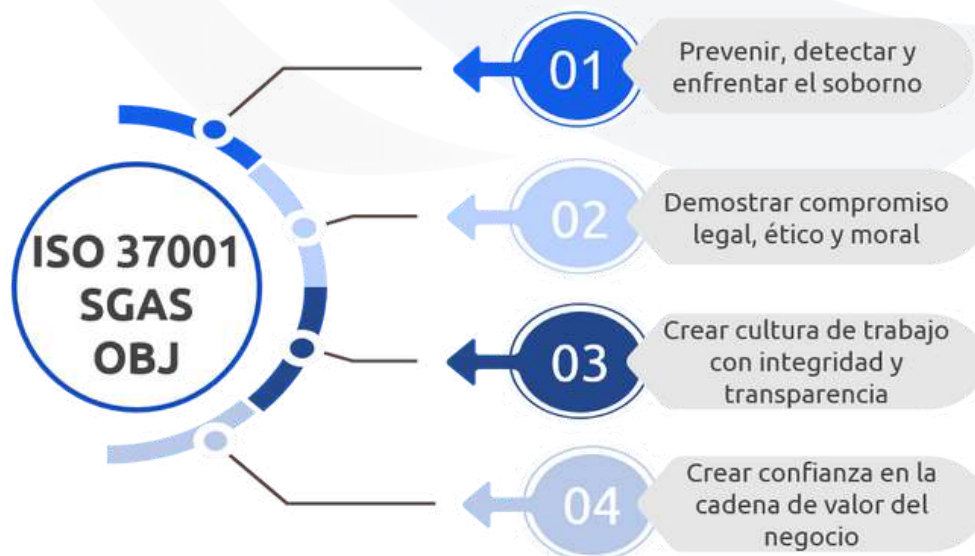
ISO 37001
SGAS
OBJ

01
Prevenir, detectar y enfrentar el soborno

02
Demostrar compromiso legal, ético y moral

03
Crear cultura de trabajo con integridad y transparencia

04
Crear confianza en la cadena de valor del negocio